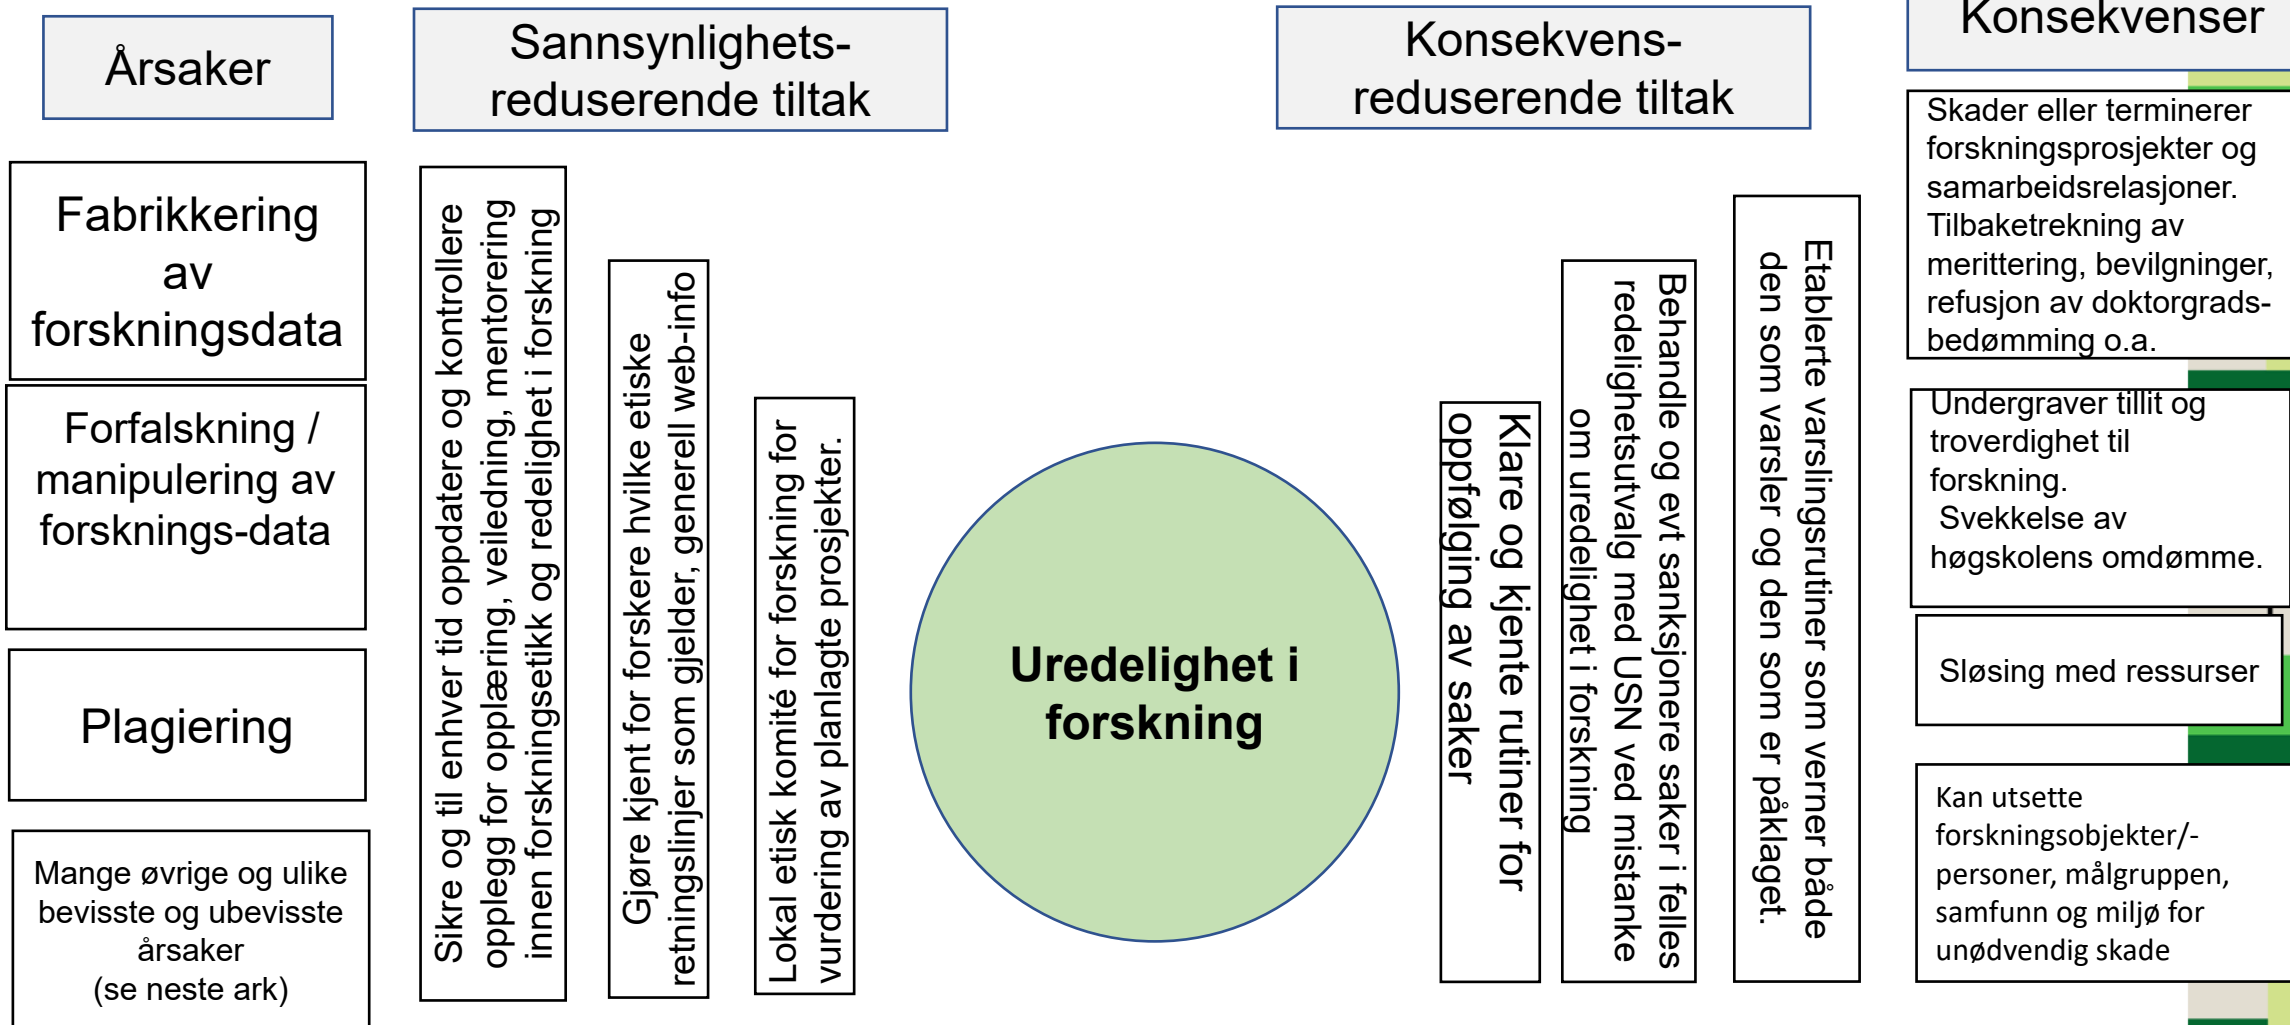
Årsaker

Sannsynlighets-reduserende tiltak

Konsekvens-reduserende tiltak

Konsekvenser

Fabrikkering av forskningsdata

Forfalskning / manipulering av forsknings-data

Plagiering

Mange øvrige og ulike bevisste og ubevisste årsaker
(se neste ark)

Sikre og til enhver tid oppdatere og kontrollere opplegg for opplæring, veiledning, mentorering innen forskningsetikk og redelighet i forskning

Gjøre kjent for forskere hvilke etiske retningslinjer som gjelder, generell web-info

Lokal etisk komité for forskning for vurdering av planlagte prosjekter.

Uredelighet i forskning

Klare og kjente rutiner for oppfølging av saker

Behandle og evt sanksjonere saker i felles redelighetsutvalg med USN ved mistanke om uredelighet i forskning

Etablerte varslingsrutiner som verner både den som varsler og den som er påklaget.

Skader eller terminerer forskningsprosjekter og samarbeidsrelasjoner. Tilbaketrekning av merittering, bevilgninger, refusjon av doktorgrads-bedømming o.a.

Undergraver tillit og troverdighet til forskning.
Svekkelse av høgskolens omdømme.

Sløsing med ressurser

Kan utsette forskningsobjekter/-personer, målgruppen, samfunn og miljø for unødvendig skade